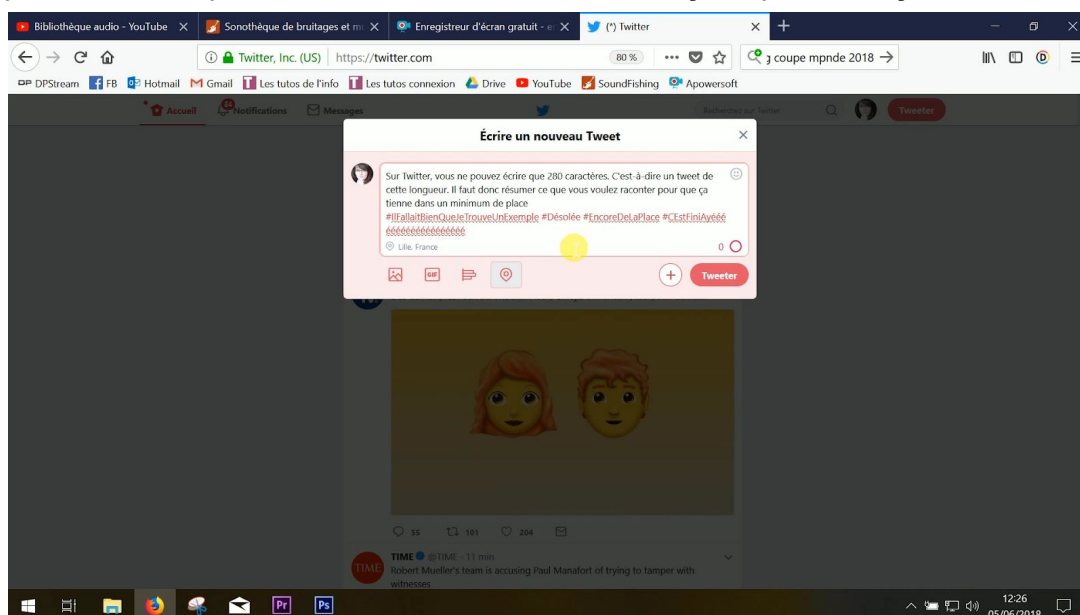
Bibliothèque audio - YouTube ×
Sonothèque de bruitages et m ×
Enregistreur d'écran gratuit - e ×
(*) Twitter ×
+

Twitter, Inc. (US) | https://twitter.com
80 %
coupe mpnde 2018 →

DPStream FB Hotmail Gmail Les tutos de l'info Les tutos connexion Drive YouTube SoundFishing Apowersoft

Accueil Notifications Messages
Rechercher sur Twitter
Tweeter

Écrire un nouveau Tweet ×

Sur Twitter, vous ne pouvez écrire que 280 caractères. C'est-à-dire un tweet de cette longueur. Il faut donc résumer ce que vous voulez raconter pour que ça tienne dans un minimum de place #IlFallaitBienQueJeTrouveUnExemple #Désolée #EncoreDeLaPlace #CEstFiniAyééééééééééééééééééé

Lille, France
0

GIF
Tweeter

55 101 204

TIME @TIME · 11 min
Robert Mueller's team is accusing Paul Manafort of trying to tamper with witnesses

12:26
05/06/2018